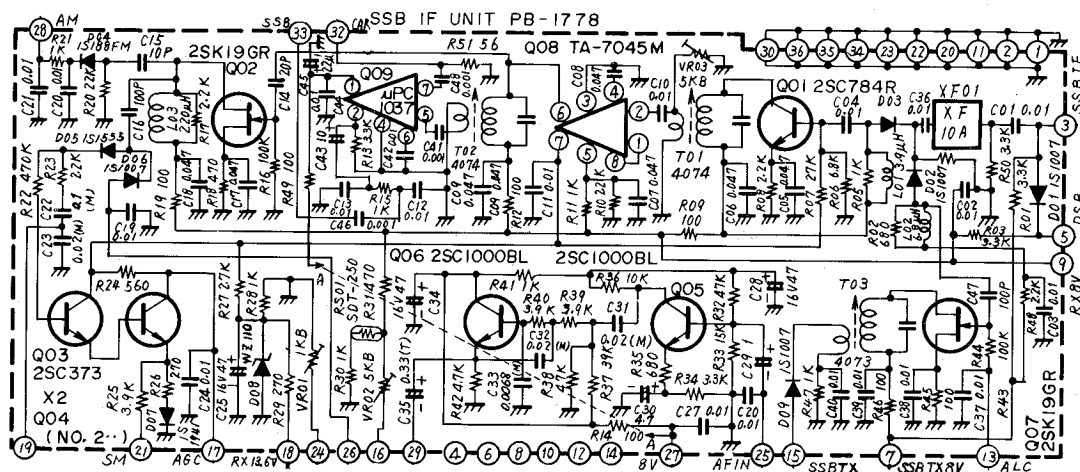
SSB IF UNIT PB-1778

28 AM
R21 1K
D04 1S188FM
C15 10P
2SK19GR
Q02
SSB 33
32
C48
R51 56
Q08 TA-7045M
30 36 35 34 23 22 20 11 2 1
SSB TX
C21 0.01
C20 0.01
R20 22K
C16 100P
L03 220μH
R17 2.2K
C14 20P
C45
Q09 μPC 1037
C48 0.001
C08 0.047
4
VR03 5KB
C10 0.01
Q01 2SC784R
C04 0.01
D03
C36 0.01
XF01 XF 10A
C01 0.01
3
D05 1S1555
R23 2.2K
R22 470K
D06 1S1007
C18 0.047
R18 470
C17 0.047
R16 100K
R49 100
C44
C43 10
R13 3.3K
C41 0.001
T02 4074
6
7
5
8
2
T01 4074
R50 3.3K
R01 3.3K
D01 1S1007
C22 0.1 (M)
C23 0.02 (M)
C19 0.01
R19 100
C13 0.01
R15 1K
C12 0.01
C46 0.001
C09 0.047
R12 100
C11 0.01
R11 1K
R10 22K
C07 0.047
R09 100
C06 0.047
R08 2.2K
C05 0.047
R07 27K
R06 6.8K
R05 1K
L01 39μH
D02 1S1007
C02 0.01
R03 3.3K
R02 680
L02 4.7μH
C03
5
9
RX 8V
Q06 2SC1000BL
2SC1000BL
R24 560
R27 27K
R28 1K
R50 SDT-250
R31 470
16V 47
C34
R41 1K
R36 10K
R40 3.9K
R39 3.9K
C31
Q05
R33 47K
C28
16V 47
T03
C47
R48 22K
Q03 2SC373
X2
Q04 (NO. 2 ··)
R25 3.9K
R26 270
D07
C24 0.01
C25 16V 47
WZ 110
D08
R29 270
VR01 1KB
R30 1K
VR02 5KB
C35 0.33(T)
C32 0.02(M)
0.02(M)
C33 0.0068(M)
R38
R42 4.7K
R37 39K
R35 680
R34 3.3K
R32 15K
C29 1
D09 1S1007
4073
R47 1K
C40 0.01
C39 0.01
R46 100
C38 0.01
R45 10
C37 0.01
R44 100K
100P
R43
Q07 2SK19GR
C30 4.7
C27 0.01
C20 0.01
R14 100
19 SM 21 AGC 17 RX 12.6V 18 24 26 16 29 4 6 8 10 12 14 8V 27 AF IN 25 15 SSB TX 7 SSB TX 8V 13 ALC